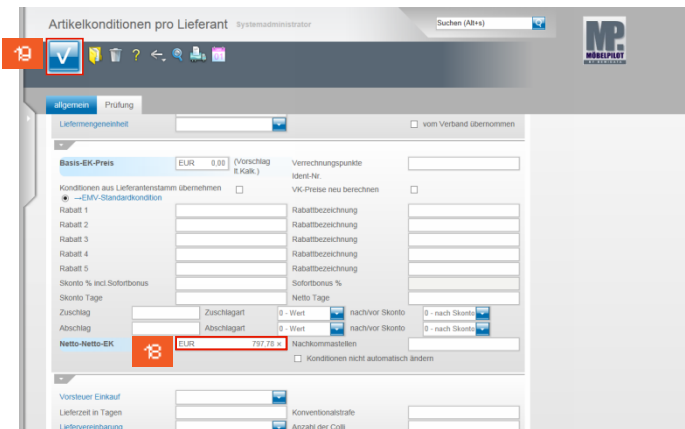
Artikelkonditionen pro Lieferant Systemadministrator

Suchen (Alt+s)

MP MÖBELPILOT

18

allgemein Prüfung

Liefermengeneinheit

vom Verband übernommen

Basis-EK-Preis EUR 0,00 (Vorschlag lt.Kalk.)

Verrechnungspunkte

Ident-Nr.

Konditionen aus Lieferantenstamm übernehmen

VK-Preise neu berechnen

→EMV-Standardkondition

Rabatt 1

Rabattbezeichnung

Rabatt 2

Rabattbezeichnung

Rabatt 3

Rabattbezeichnung

Rabatt 4

Rabattbezeichnung

Rabatt 5

Rabattbezeichnung

Skonto % incl.Sofortbonus

Sofortbonus %

Skonto Tage

Netto Tage

Zuschlag

Zuschlagart 0 - Wert

nach/vor Skonto 0 - nach Skonto

Abschlag

Abschlagart 0 - Wert

nach/vor Skonto 0 - nach Skonto

Netto-Netto-EK

18

EUR 797,78 ×

Nachkommastellen

Konditionen nicht automatisch ändern

Vorsteuer Einkauf

Lieferzeit in Tagen

Konventionalstrafe

Liefervereinbarung

Anzahl der Colli